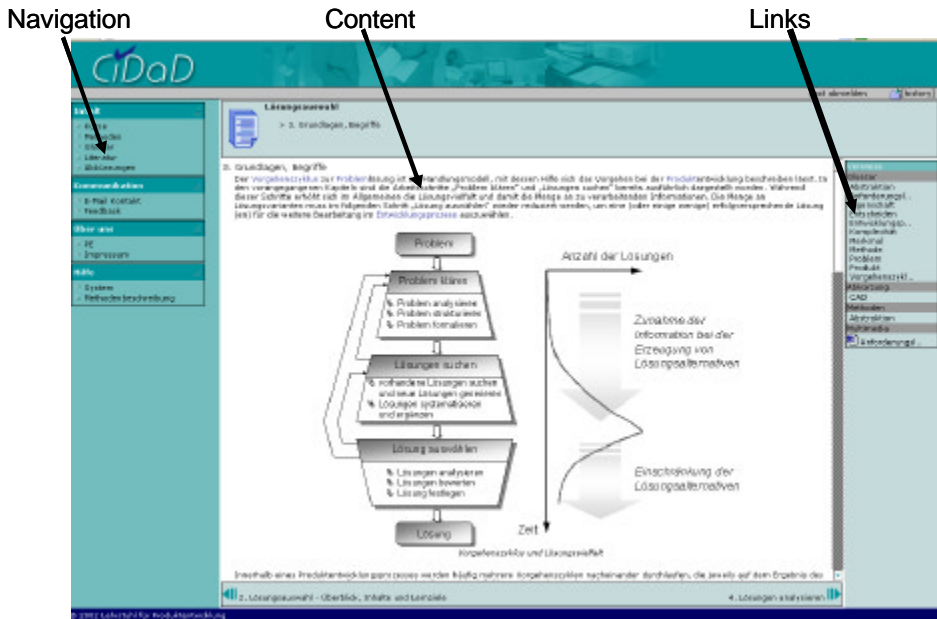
Navigation

Content

Links

CiDaD

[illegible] abmelden

history

Inhalt
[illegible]
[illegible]
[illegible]
Literatur
Abkürzungen

Kommunikation
E-Mail Kontakt
Feedback

Über uns
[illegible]
Impressum

Hilfe
System
Methodenbeschreibung

Lösungsauswahl

> 3. Grundlagen, Begriffe

3. Grundlagen, Begriffe

Der Vorgehenszyklus zur Problemlösung ist ein Handlungsmodell, mit dessen Hilfe sich das Vorgehen bei der Produktentwicklung beschreiben lässt. In den vorangegangenen Kapiteln sind die Arbeitsschritte „Problem klären" und „Lösungen suchen" bereits ausführlich dargestellt worden. Während dieser Schritte erfolgt sich im Allgemeinen die Lösungsvielfalt und damit die Menge an zu verarbeitenden Informationen. Die Menge an Lösungsvarianten muss im folgenden Schritt „Lösung auswählen" wieder reduziert werden, um eine (oder einige wenige) erfolgversprechende Lösung (en) für die weitere Bearbeitung im Entwicklungsprozess auszuwählen.

Problem

Problem klären
Problem analysieren
Problem strukturieren
Problem formalisieren

Lösungen suchen
vorhandene Lösungen suchen und neue Lösungen generieren
Lösungen systematisieren und ergänzen

Lösung auswählen
Lösungen analysieren
Lösungen bewerten
Lösung festlegen

Lösung

Anzahl der Lösungen

Zunahme der Information bei der Erzeugung von Lösungsalternativen

Einschränkung der Lösungsalternativen

Zeit

Vorgehenszyklus und Lösungsvielfalt

Innerhalb eines Produktentwicklungsprozesses werden häufig mehrere Vorgehenszyklen nacheinander durchlaufen, die jeweils auf dem Ergebnis des

2. Lösungsauswahl - Überblick, Inhalte und Lernziele

4. Lösungen analysieren

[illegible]
Glossar
Abstraktion
Anforderungsl...
Eigenschaft
Entscheiden
Entwicklungsp...
Komplexität
Merkmal
Methode
Problem
Produkt
Vorgehenszykl...
Abkürzung
CAD
Methoden
Abstraktion
Multimedia
Anforderungsl...

© 2002 Lehrstuhl für Produktentwicklung